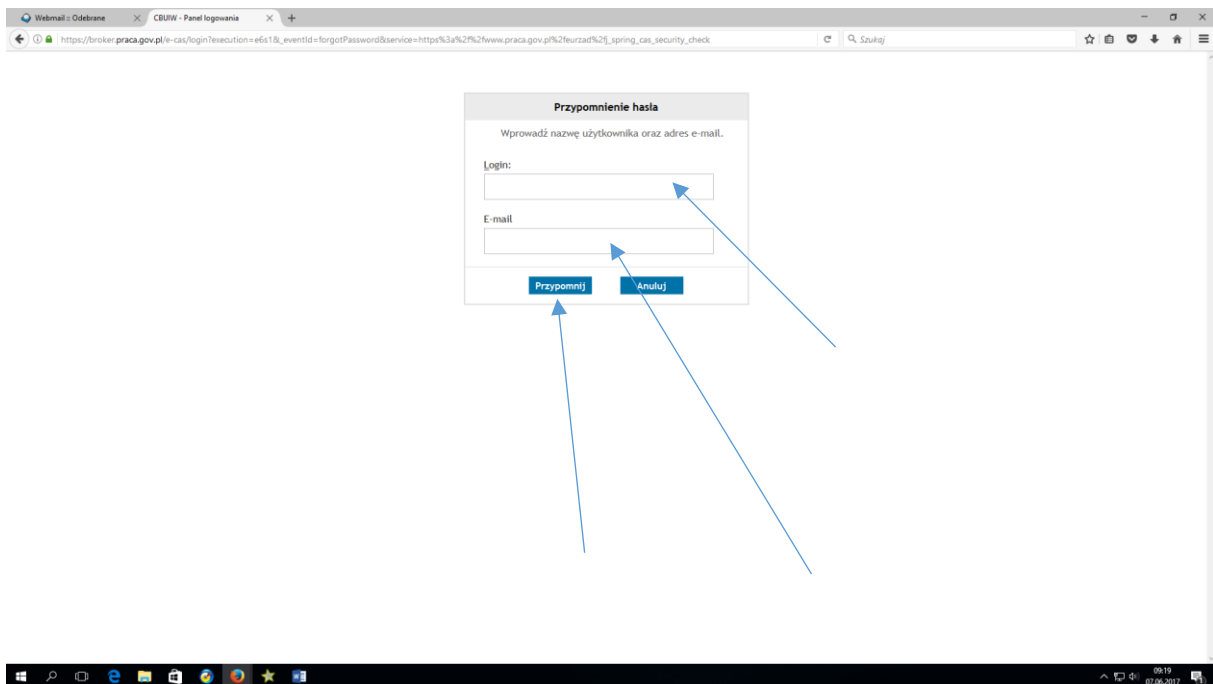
Webmail :: Odebrane
CBUIW - Panel logowania
https://broker.praca.gov.pl/e-cas/login?execution=e6s1&_eventId=forgotPassword&service=https%3a%2f%2fwww.praca.gov.pl%2feurzad%2fj_spring_cas_security_check
Szukaj

Przypomnienie hasła
Wprowadź nazwę użytkownika oraz adres e-mail.
Login:
E-mail
Przypomnij
Anuluj

09:19
07.06.2017